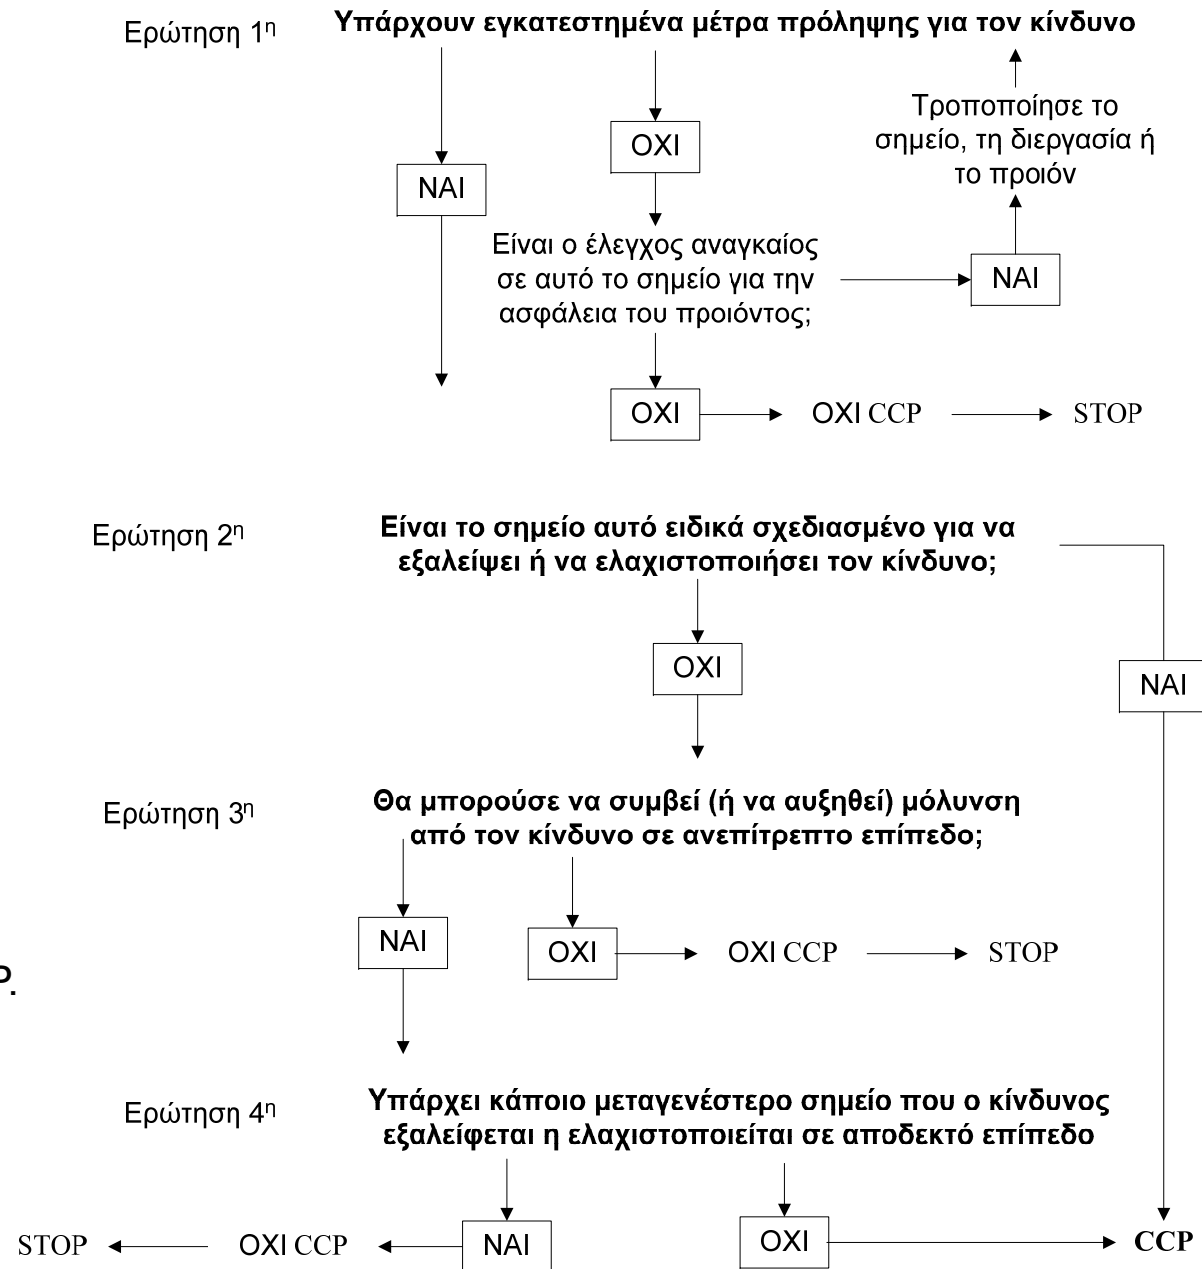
Ερώτηση 1η

Υπάρχουν εγκατεστημένα μέτρα πρόληψης για τον κίνδυνο

Τροποποίησε το σημείο, τη διεργασία ή το προιόν

ΟΧΙ

ΝΑΙ

Είναι ο έλεγχος αναγκαίος σε αυτό το σημείο για την ασφάλεια του προιόντος;

ΝΑΙ

ΟΧΙ → ΟΧΙ CCP → STOP

Ερώτηση 2η

Είναι το σημείο αυτό ειδικά σχεδιασμένο για να εξαλείψει ή να ελαχιστοποιήσει τον κίνδυνο;

ΟΧΙ

ΝΑΙ

Ερώτηση 3η

Θα μπορούσε να συμβεί (ή να αυξηθεί) μόλυνση από τον κίνδυνο σε ανεπίτρεπτο επίπεδο;

ΝΑΙ

ΟΧΙ → ΟΧΙ CCP → STOP

Ερώτηση 4η

Υπάρχει κάποιο μεταγενέστερο σημείο που ο κίνδυνος εξαλείφεται η ελαχιστοποιείται σε αποδεκτό επίπεδο

STOP ← ΟΧΙ CCP ← ΝΑΙ

ΟΧΙ → CCP